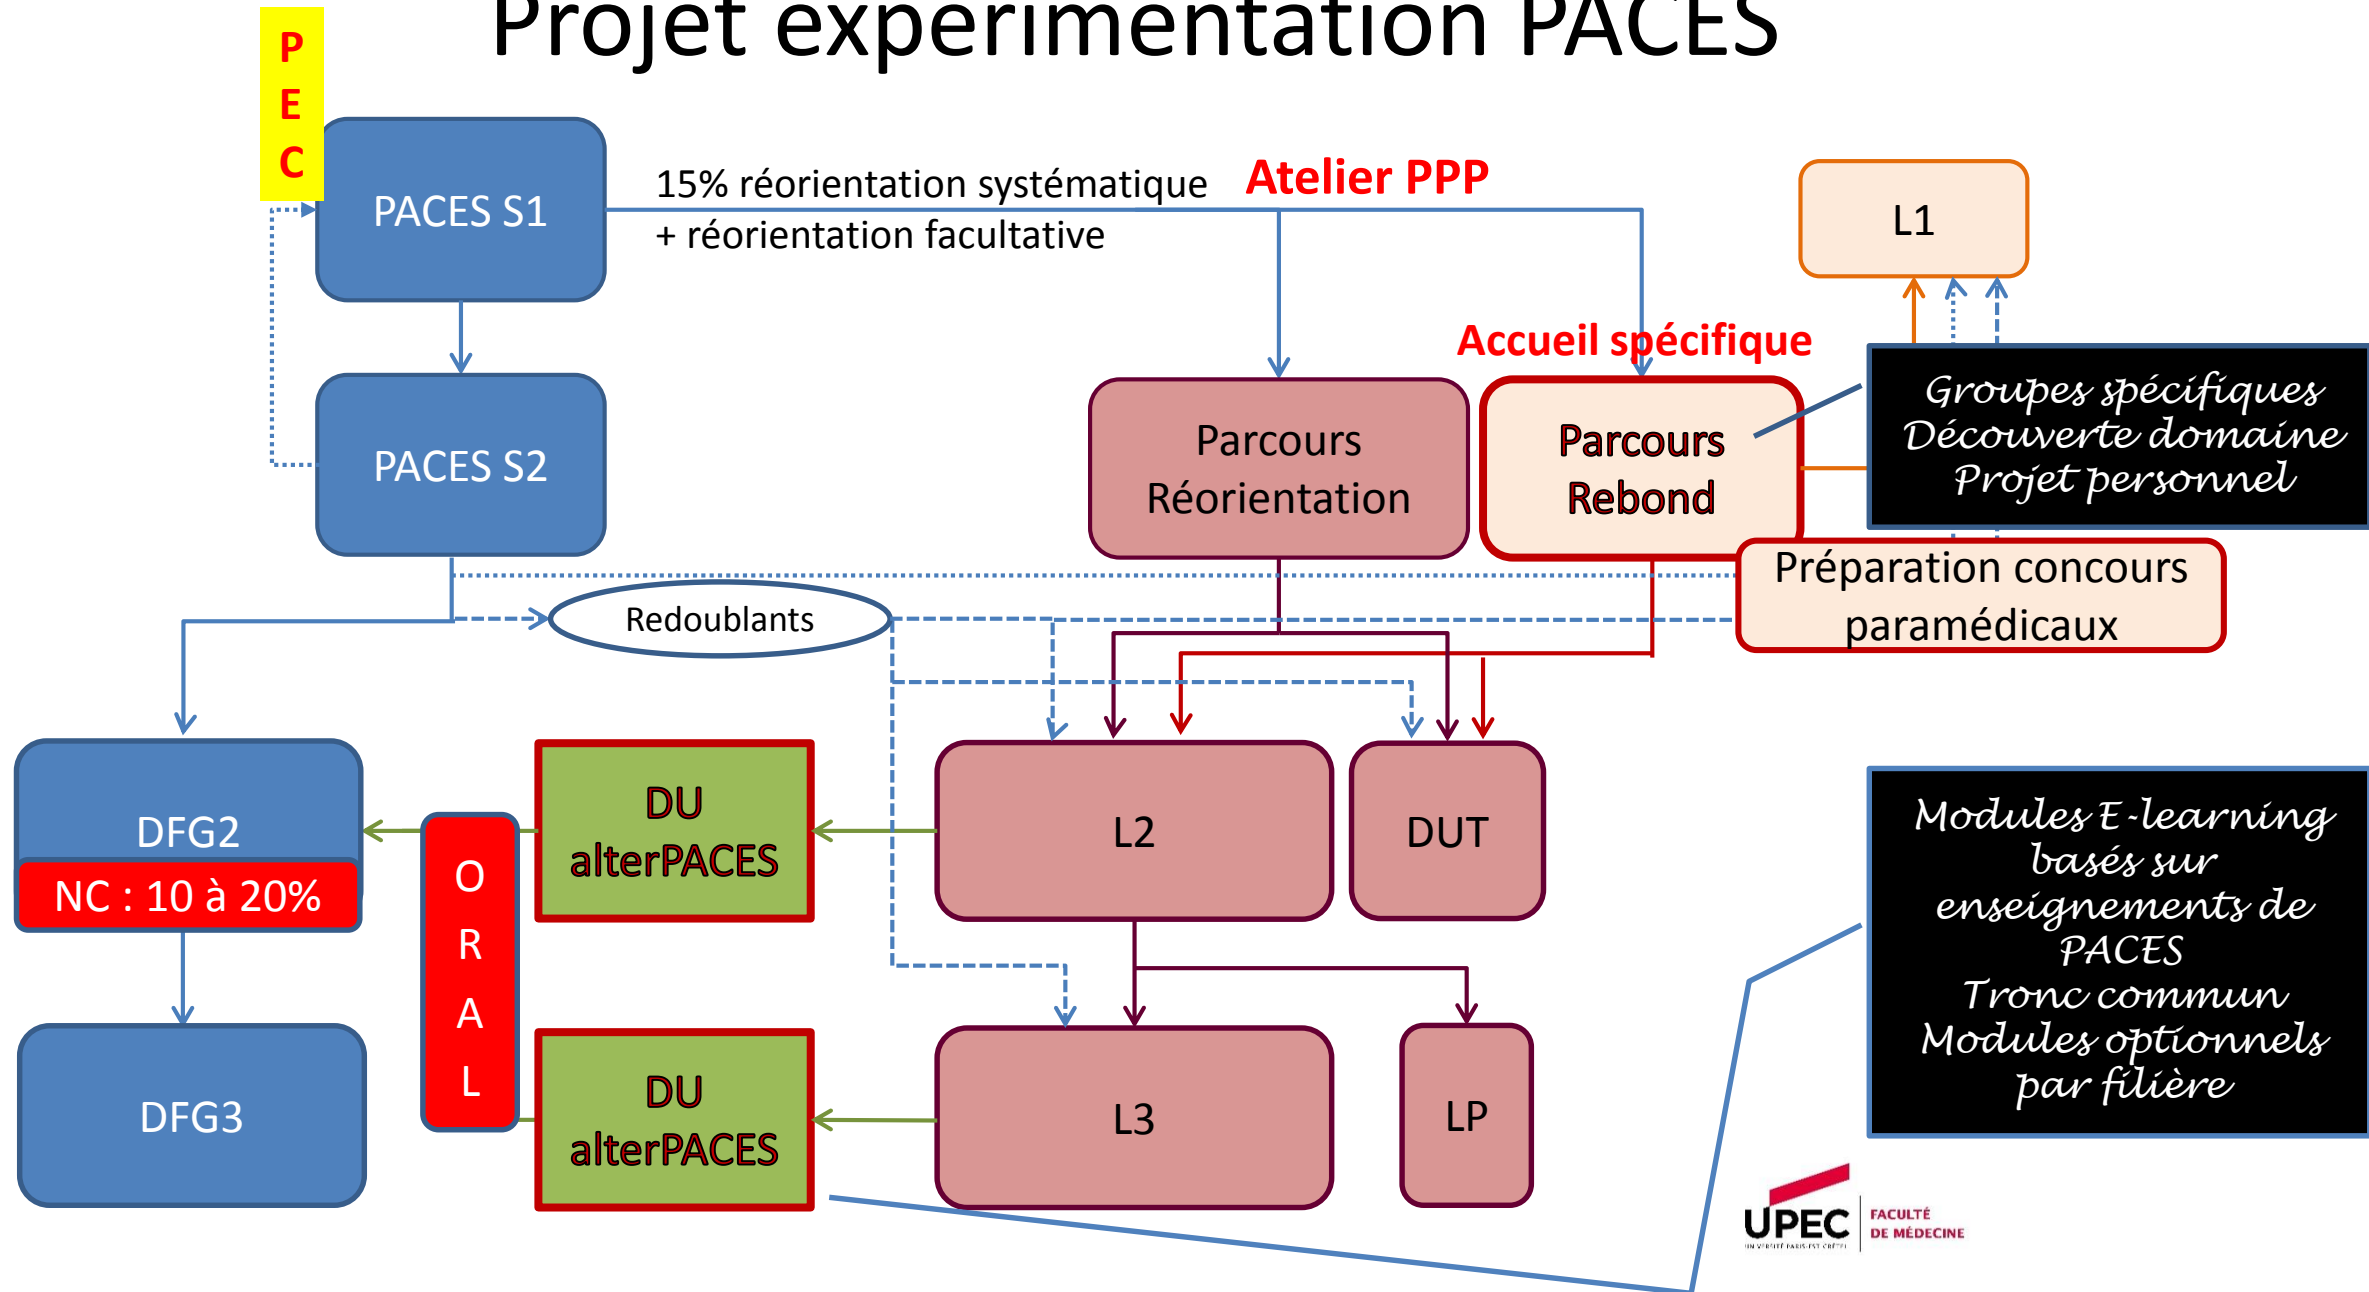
Projet expérimentation PACES

P
E
C

PACES S1

15% réorientation systématique + réorientation facultative

Atelier PPP

L1

PACES S2

Accueil spécifique

Parcours Réorientation

Parcours Rebond

Groupes spécifiques
Découverte domaine
Projet personnel

Préparation concours paramédicaux

Redoublants

DFG2

NC : 10 à 20%

O
R
A
L

DU alterPACES

L2

DUT

Modules E-learning basés sur enseignements de PACES
Tronc commun
Modules optionnels par filière

DFG3

DU alterPACES

L3

LP

UPEC
FACULTÉ DE MÉDECINE